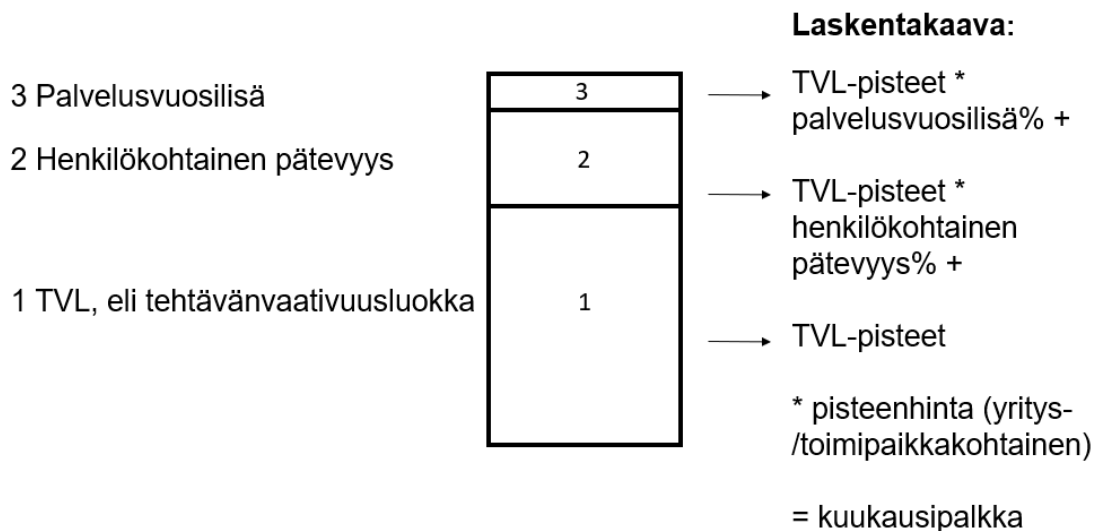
Laskentakaava:

3 Palvelusvuosilisä

2 Henkilökohtainen pätevyys

1 TVL, eli tehtävänvaativuusluokka

3

2

1

TVL-pisteet * palvelusvuosilisä% +

TVL-pisteet * henkilökohtainen pätevyys% +

TVL-pisteet

* pisteenhinta (yritys- /toimipaikkakohtainen)

= kuukausipalkka